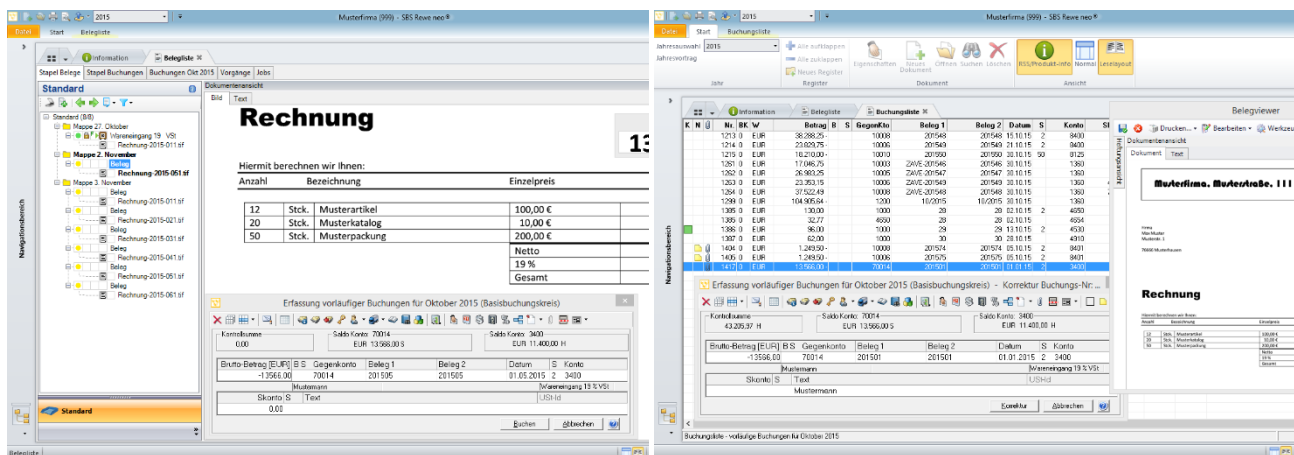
2015

Musterfirma (999) - SBS Rewe neo®

Datei Start Belegliste

Information Belegliste

Stapel Belege Stapel Buchungen Buchungen Okt 2015 Vorgänge Jobs

Standard

Standard (BB)
Mappe 27. Oktober
Wareneingang 19 VSt
Rechnung-2015-011.tif
Mappe 2. November
Beleg
Rechnung-2015-061.tif
Mappe 3. November
Beleg
Rechnung-2015-011.tif
Beleg
Rechnung-2015-021.tif
Beleg
Rechnung-2015-031.tif
Beleg
Rechnung-2015-041.tif
Beleg
Rechnung-2015-051.tif
Beleg
Rechnung-2015-061.tif

Navigationsbereich

Standard

Dokumentenansicht
Bild Text

Rechnung

13

Hiermit berechnen wir Ihnen:

| Anzahl | | Bezeichnung | Einzelpreis |
|---|---|---|---|
| 12 | Stck. | Musterartikel | 100,00 € |
| 20 | Stck. | Musterkatalog | 10,00 € |
| 50 | Stck. | Musterpackung | 200,00 € |
| | | Netto | |
| | | 19 % | |
| | | Gesamt | |

Erfassung vorläufiger Buchungen für Oktober 2015 (Basisbuchungskreis)

Kontrollsumme 0,00
Saldo Konto: 70014 EUR 13.566,00 S
Saldo Konto: 3400 EUR 11.400,00 H

| Brutto-Betrag [EUR] | B S | Gegenkonto | Beleg 1 | Beleg 2 | Datum | S | Konto |
|---|---|---|---|---|---|---|---|
| -13566,00 | | 70014 | 201505 | 201505 | 01.05.2015 | 2 | 3400 |

Mustermann
Wareneingang 19 % VSt

Skonto S Text USt-Id
0,00

Buchen Abbrechen

Belegliste

2015

Musterfirma (999) - SBS Rewe neo®

Datei Start Buchungsliste

Jahresauswahl 2015
Jahresvortrag
Jahr
Alle aufklappen
Alle zuklappen
Neuen Register
Register
Eigenschaften Neues Dokument Öffnen Suchen Löschen
Dokument
RSS/Produkt-Info Normal Leselayout
Ansicht

Information Belegliste Buchungsliste

| K N | Nr. | BK. | W | Betrag | B | S | GegenKto | Beleg 1 | Beleg 2 | Datum | S | Konto |
|---|---|---|---|---|---|---|---|---|---|---|---|---|
| | 1213 | 0 | EUR | 38.288,25 | | | 10008 | 201548 | 201548 | 15.10.15 | 2 | 8400 |
| | 1214 | 0 | EUR | 23.029,75 | | | 10006 | 201549 | 201549 | 21.10.15 | 2 | 8400 |
| | 1215 | 0 | EUR | 18.210,00 | | | 10010 | 201550 | 201550 | 30.10.15 | 50 | 8125 |
| | 1261 | 0 | EUR | 17.046,25 | | | 10003 | ZAVE-201546 | 201546 | 20.10.15 | | 1360 |
| | 1262 | 0 | EUR | 26.983,25 | | | 10005 | ZAVE-201547 | 201547 | 30.10.15 | | 1360 |
| | 1263 | 0 | EUR | 23.353,15 | | | 10006 | ZAVE-201549 | 201549 | 30.10.15 | | 1360 |
| | 1264 | 0 | EUR | 37.522,49 | | | 10008 | ZAVE-201548 | 201548 | 30.10.15 | | 1360 |
| | 1299 | 0 | EUR | 104.905,64 | | | 1200 | 10/2015 | 10/2015 | 30.10.15 | | 1360 |
| | 1385 | 0 | EUR | 130,00 | | | 1000 | 28 | 28 | 02.10.15 | 2 | 4650 |
| | 1386 | 0 | EUR | 32,77 | | | 4650 | 28 | 28 | 02.10.15 | | 4664 |
| | 1386 | 0 | EUR | 96,00 | | | 1000 | 29 | 29 | 13.10.15 | 2 | 4530 |
| | 1387 | 0 | EUR | 62,00 | | | 1000 | 30 | 30 | 28.10.15 | | 4910 |
| | 1404 | 0 | EUR | 1.249,50 | | | 10008 | 201574 | 201574 | 05.10.15 | 2 | 8401 |
| | 1405 | 0 | EUR | 1.249,50 | | | 10005 | 201575 | 201575 | 05.10.15 | 2 | 8401 |
| | 1412 | 0 | EUR | 13.566,00 | | | 70014 | 201501 | 201501 | 01.01.15 | 2 | 3400 |

Navigationsbereich

Erfassung vorläufiger Buchungen für Oktober 2015 (Basisbuchungskreis) - Korrektur Buchungs-Nr.:

Kontrollsumme 43.205,97 H
Saldo Konto: 70014 EUR 13.566,00 S
Saldo Konto: 3400 EUR 11.400,00 H

| Brutto-Betrag [EUR] | B S | Gegenkonto | Beleg 1 | Beleg 2 | Datum | S | Konto |
|---|---|---|---|---|---|---|---|
| -13566,00 | | 70014 | 201501 | 201501 | 01.01.2015 | 2 | 3400 |

Mustermann
Wareneingang 19 % VSt

Skonto S Text USt-Id
Mustermann

Korrektur Abbrechen

Buchungsliste - vorläufige Buchungen für Oktober 2015

Belegviewer
Drucken... Bearbeiten Werkzeu
Dokumentenansicht
Dokument Text
Aufgabenbereich

Musterfirma, Musterstraße, 111

Firma
Max Muster
Musterstr. 1
76660 Musterhausen

Rechnung

Hiermit berechnen wir Ihnen:
Anzahl Bezeichnung Einzelpreis
12 Stck. Musterartikel 100,00 €
20 Stck. Musterkatalog 10,00 €
50 Stck. Musterpackung 200,00 €
Netto
19 %
Gesamt